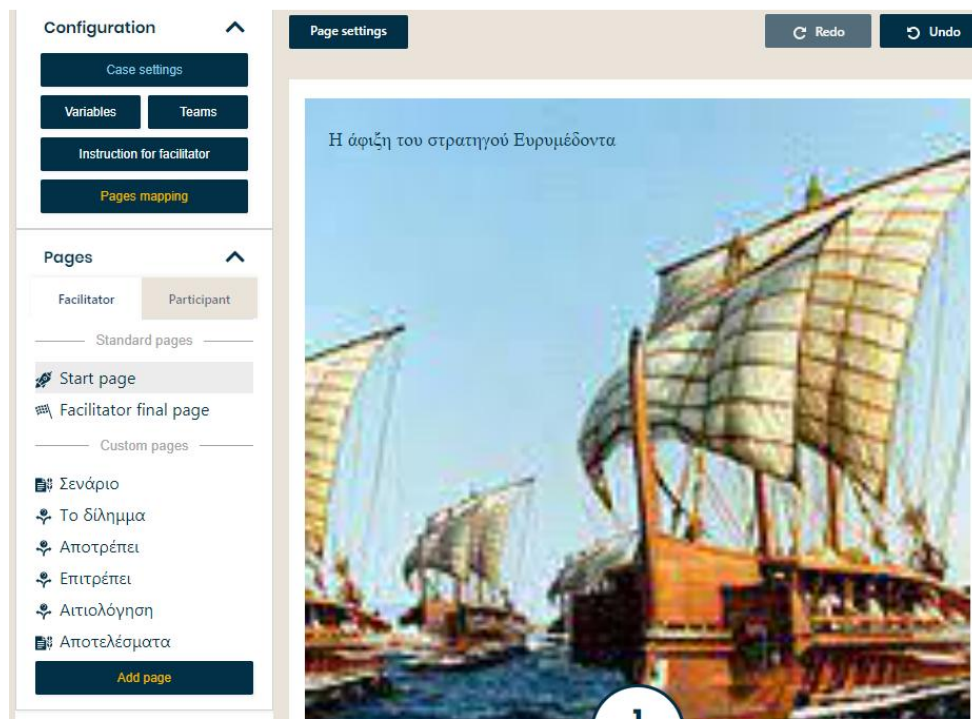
Configuration

Case settings

Variables

Teams

Instruction for facilitator

Pages mapping

Pages

Facilitator

Participant

Standard pages

Start page

Facilitator final page

Custom pages

Σενάριο

Το δίλημμα

Αποτρέπει

Επιτρέπει

Αιτιολόγηση

Αποτελέσματα

Add page

Page settings

Redo

Undo

Η άφιξη του στρατηγού Ευρυμέδοντα

1